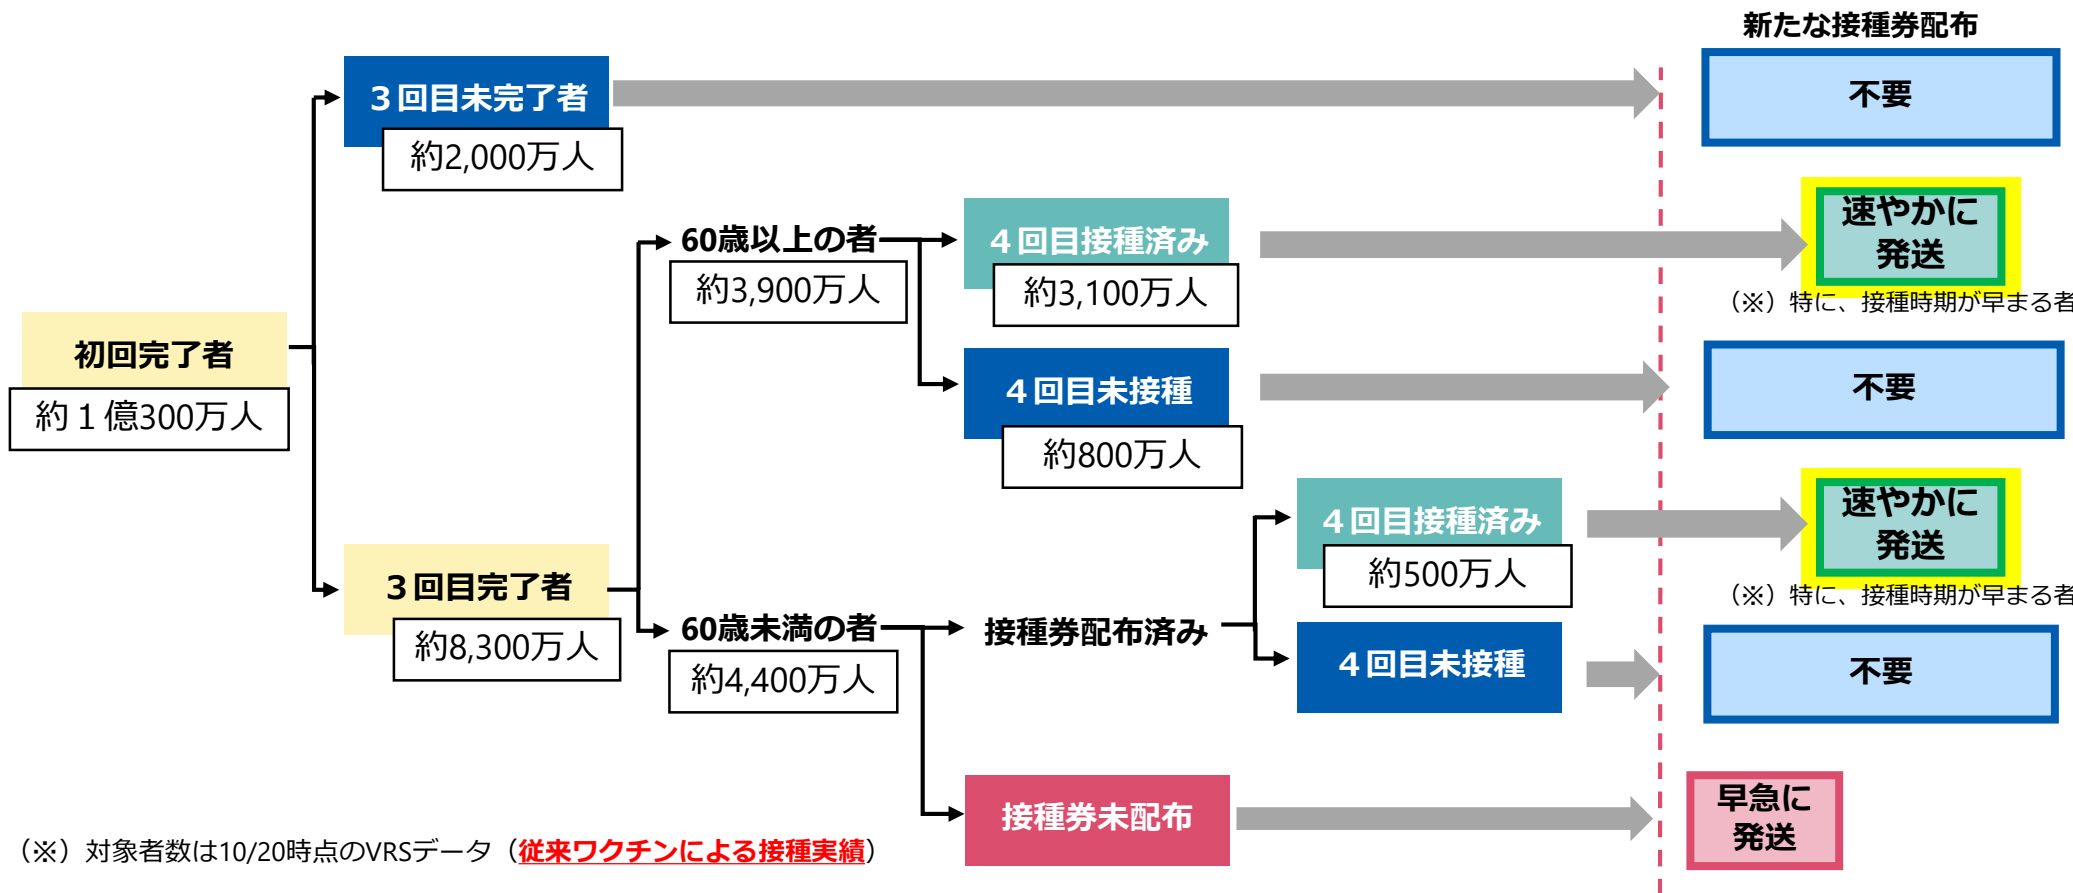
新たな接種券配布

３回目未完了者
約2,000万人

不要

60歳以上の者
約3,900万人

４回目接種済み
約3,100万人

速やかに発送
（※）特に、接種時期が早まる者

初回完了者
約１億300万人

４回目未接種
約800万人

不要

４回目接種済み
約500万人

速やかに発送
（※）特に、接種時期が早まる者

３回目完了者
約8,300万人

60歳未満の者
約4,400万人

接種券配布済み

４回目未接種

不要

接種券未配布

早急に発送

（※）対象者数は10/20時点のVRSデータ（従来ワクチンによる接種実績）